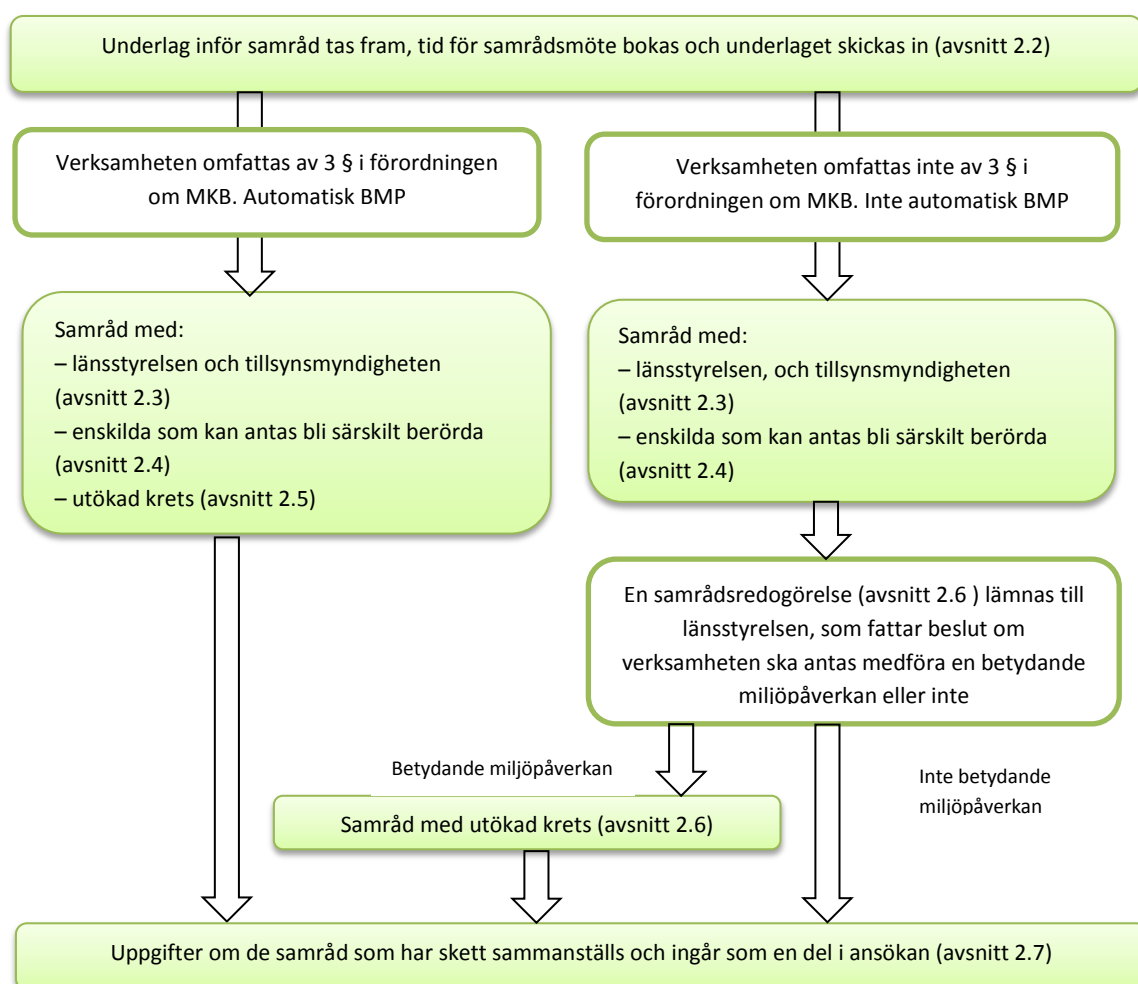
Underlag inför samråd tas fram, tid för samrådsmöte bokas och underlaget skickas in (avsnitt 2.2)

Verksamheten omfattas av 3 § i förordningen om MKB. Automatisk BMP

Verksamheten omfattas inte av 3 § i förordningen om MKB. Inte automatisk BMP

Samråd med:
– länsstyrelsen och tillsynsmyndigheten (avsnitt 2.3)
– enskilda som kan antas bli särskilt berörda (avsnitt 2.4)
– utökad krets (avsnitt 2.5)

Samråd med:
– länsstyrelsen, och tillsynsmyndigheten (avsnitt 2.3)
– enskilda som kan antas bli särskilt berörda (avsnitt 2.4)

En samrådsredogörelse (avsnitt 2.6 ) lämnas till länsstyrelsen, som fattar beslut om verksamheten ska antas medföra en betydande miljöpåverkan eller inte

Betydande miljöpåverkan

Inte betydande miljöpåverkan

Samråd med utökad krets (avsnitt 2.6)

Uppgifter om de samråd som har skett sammanställs och ingår som en del i ansökan (avsnitt 2.7)